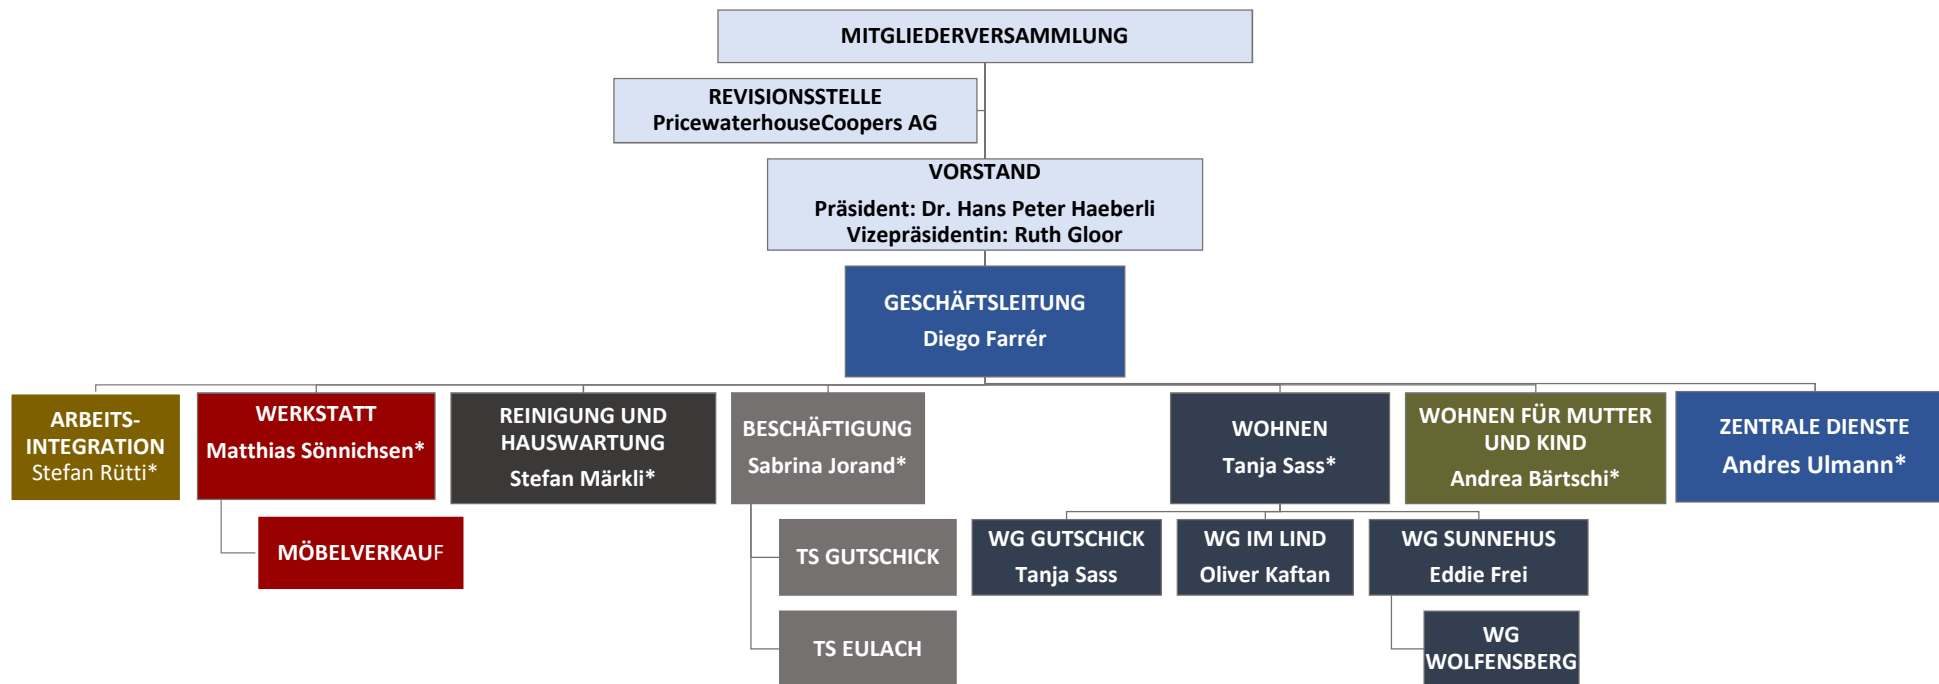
MITGLIEDERVERSAMMLUNG

REVISIONSSTELLE
PricewaterhouseCoopers AG

VORSTAND
Präsident: Dr. Hans Peter Haeberli
Vizepräsidentin: Ruth Gloor

GESCHÄFTSLEITUNG
Diego Farrér

ARBEITS-INTEGRATION
Stefan Rütti*

WERKSTATT
Matthias Sönnichsen*

MÖBELVERKAUF

REINIGUNG UND HAUSWARTUNG
Stefan Märkli*

BESCHÄFTIGUNG
Sabrina Jorand*

TS GUTSCHICK

TS EULACH

WOHNEN
Tanja Sass*

WG GUTSCHICK
Tanja Sass

WG IM LIND
Oliver Kaftan

WG SUNNEHUS
Eddie Frei

WG WOLFENSBERG

WOHNEN FÜR MUTTER UND KIND
Andrea Bärtschi*

ZENTRALE DIENSTE
Andres Ulmann*